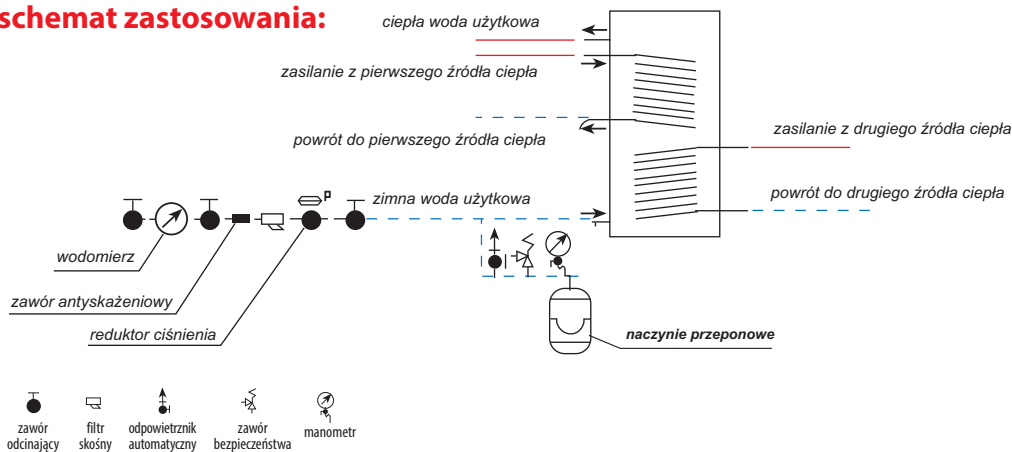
schemat zastosowania:

ciepła woda użytkowa

zasilanie z pierwszego źródła ciepła

powrót do pierwszego źródła ciepła

zasilanie z drugiego źródła ciepła

zimna woda użytkowa

powrót do drugiego źródła ciepła

P

wodomierz

zawór antyskażeniowy

reduktor ciśnienia

naczynie przeponowe

zawór odcinający

filtr skośny

odpowietrznik automatyczny

zawór bezpieczeństwa

manometr